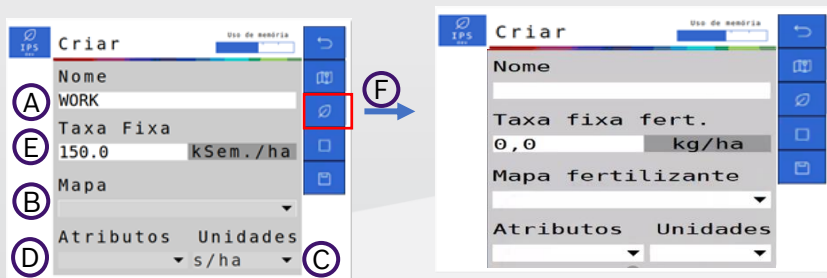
IPS

Criar

Uso de memória

Nome

A

WORK

Taxa Fixa

E

150.0

kSem./ha

Mapa

B

Atributos

Unidades

D

s/ha

C

F

IPS

Criar

Uso de memória

Nome

Taxa fixa fert.

0,0

kg/ha

Mapa fertilizante

Atributos

Unidades